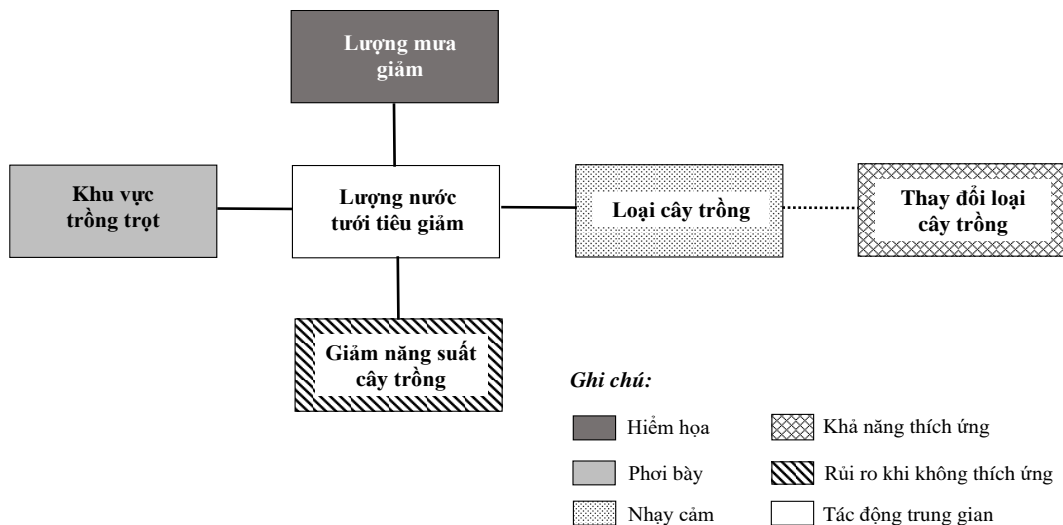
Lượng mưa giảm

Khu vực trồng trọt

Lượng nước tưới tiêu giảm

Loại cây trồng

Thay đổi loại cây trồng

Giảm năng suất cây trồng

Ghi chú:

Hiểm họa

Khả năng thích ứng

Phơi bày

Rủi ro khi không thích ứng

Nhạy cảm

Tác động trung gian